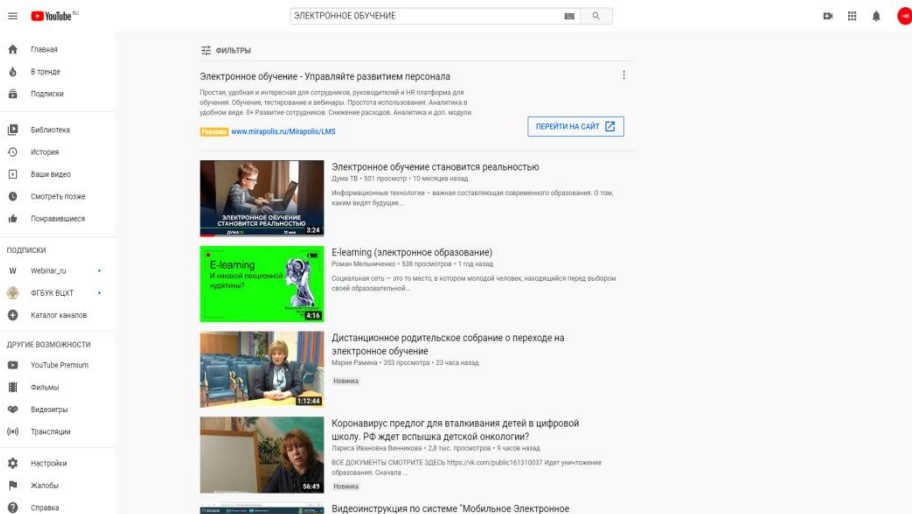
YouTube RU

ЭЛЕКТРОННОЕ ОБУЧЕНИЕ

Главная
В тренде
Подписки
Библиотека
История
Ваши видео
Смотреть позже
Понравившиеся

ПОДПИСКИ
Webinar_ru
ФГБУК ВЦХТ
Каталог каналов

ДРУГИЕ ВОЗМОЖНОСТИ
YouTube Premium
Фильмы
Видеоигры
Трансляции
Настройки
Жалобы
Справка

ФИЛЬТРЫ

Электронное обучение - Управляйте развитием персонала
Простая, удобная и интересная для сотрудников, руководителей и HR платформа для обучения. Обучение, тестирование и вебинары. Простота использования. Аналитика в удобном виде. 8+ Развитие сотрудников. Снижение расходов. Аналитика и доп. модули.
Реклама www.mirapolis.ru/LMS
ПЕРЕЙТИ НА САЙТ

ЭЛЕКТРОННОЕ ОБУЧЕНИЕ СТАНОВИТСЯ РЕАЛЬНОСТЬЮ
3:24
Электронное обучение становится реальностью
Дума ТВ • 501 просмотр • 10 месяцев назад
Информационные технологии – важная составляющая современного образования. О том, каким видят будущее...

E-learning
И никакой лекционной нудятины?
4:16
E-learning (электронное образование)
Роман Мельниченко • 538 просмотров • 1 год назад
Социальная сеть — это то место, в котором молодой человек, находящийся перед выбором своей образовательной...

1:12:44
Дистанционное родительское собрание о переходе на электронное обучение
Мария Рамина • 353 просмотра • 23 часа назад
Новинка

56:49
Коронавирус предлог для втalkивания детей в цифровой школу. РФ ждет вспышка детской онкологии?
Лариса Ивановна Винникова • 2,8 тыс. просмотров • 9 часов назад
ВСЕ ДОКУМЕНТЫ СМОТРИТЕ ЗДЕСЬ https://vk.com/public161310037 Идет уничтожение образования. Сначала ...
Новинка

Видеоинструкция по системе "Мобильное Электронное